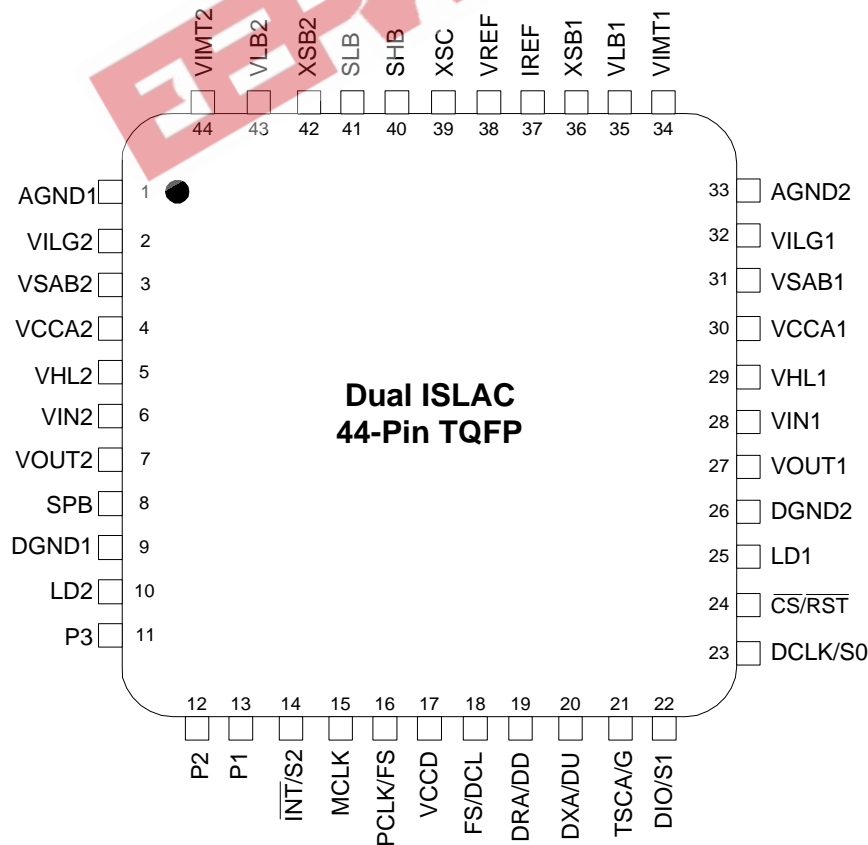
VIMT2 VLB2 XSB2 SLB SHB XSC VREF IREF XSB1 VLB1 VIMT1

44 43 42 41 40 39 38 37 36 35 34

AGND1 1
VILG2 2
VSAB2 3
VCCA2 4
VHL2 5
VIN2 6
VOUT2 7
SPB 8
DGND1 9
LD2 10
P3 11

33 AGND2
32 VILG1
31 VSAB1
30 VCCA1
29 VHL1
28 VIN1
27 VOUT1
26 DGND2
25 LD1
24 $\overline{CS}/\overline{RST}$
23 DCLK/S0

Dual ISLAC
44-Pin TQFP

12 13 14 15 16 17 18 19 20 21 22

P2 P1 $\overline{INT}$/S2 MCLK PCLK/FS VCCD FS/DCL DRA/DD DXA/DU TSCA/G DIO/S1